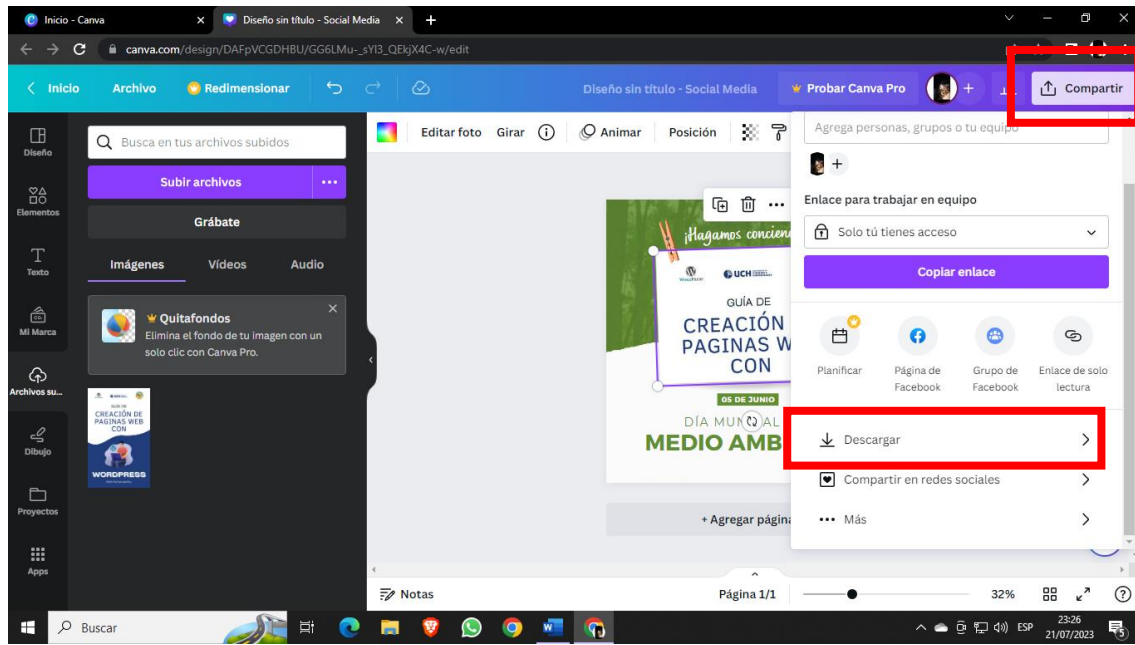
Inicio - Canva
Diseño sin título - Social Media
canva.com/design/DAFpVCGDHBU/GG6LMu-_sYI3_QEkjX4C-w/edit

Inicio  Archivo  Redimensionar  Diseño sin título - Social Media  Probar Canva Pro  Compartir

Diseño
Elementos
Texto
Mi Marca
Archivos su...
Dibujo
Proyectos
Apps

Busca en tus archivos subidos
Subir archivos
Grábate
Imágenes  Vídeos  Audio

Quitafondos
Elimina el fondo de tu imagen con un solo clic con Canva Pro.

GUÍA DE CREACIÓN DE PAGINAS WEB CON WORDPRESS

Editar foto  Girar  Animar  Posición

¡Hagamos concien
UCH
GUÍA DE
CREACIÓN
PAGINAS W
CON
05 DE JUNIO
DÍA MUNDIAL
MEDIO AMB

+ Agregar página

Agrega personas, grupos o tu equipo
Enlace para trabajar en equipo
Solo tú tienes acceso
Copiar enlace
Planificar
Página de Facebook
Grupo de Facebook
Enlace de solo lectura
Descargar
Compartir en redes sociales
Más

Notas  Página 1/1  32%

Buscar
ESP 23:26 21/07/2023